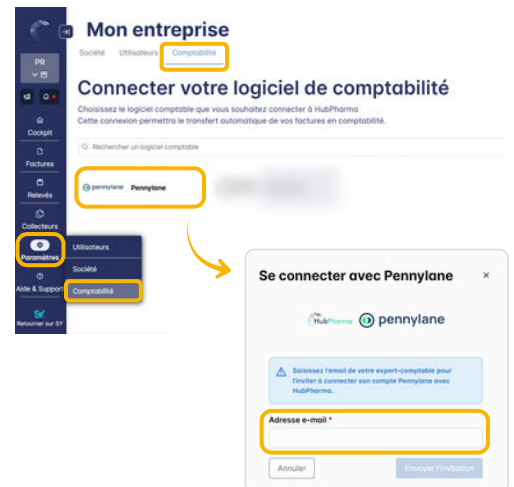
Mon entreprise

Société Utilisateurs Comptabilité

Connecter votre logiciel de comptabilité

Choisissez le logiciel comptable que vous souhaitez connecter à HubPharma
Cette connexion permettra le transfert automatique de vos factures en comptabilité.

Rechercher un logiciel comptable

pennylane Pennylane

PR

Cockpit

Factures

Relevés

Collecteurs

Paramètres

Aide & Support

SY
Retourner sur SY

Utilisateurs

Société

Comptabilité

Se connecter avec Pennylane

×

HubPharma pennylane

Saisissez l'email de votre expert-comptable pour l'inviter à connecter son compte Pennylane avec HubPharma.

Adresse e-mail *

Annuler

Envoyer l'invitation